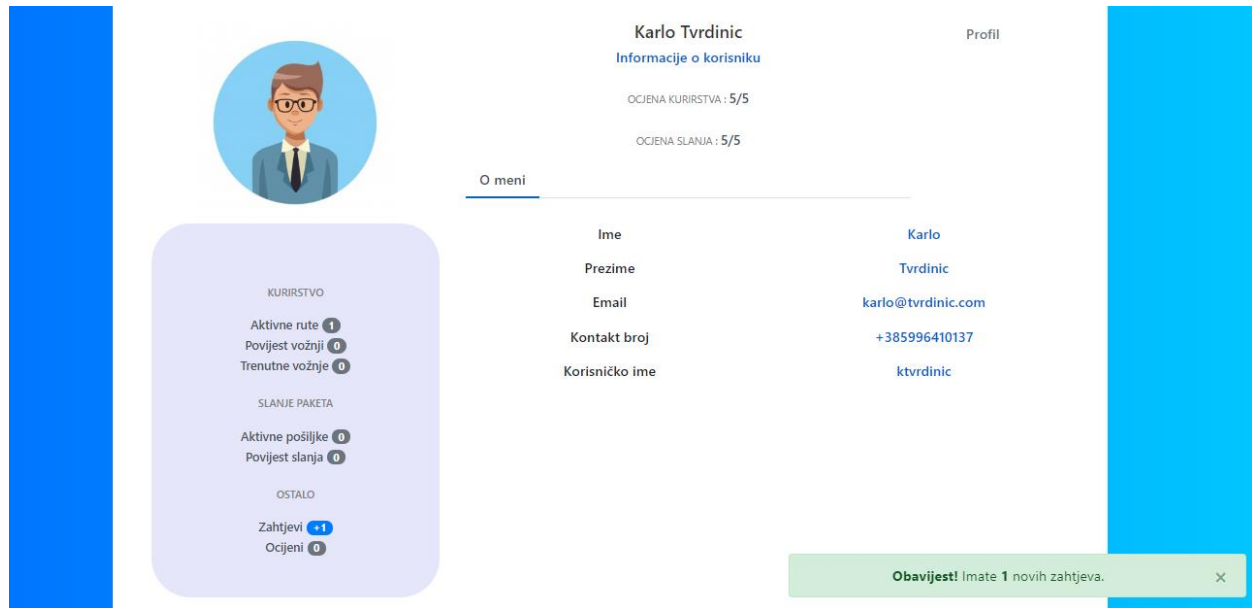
Karlo Tvrdinic
Informacije o korisniku

Profil

OCJENA KURIRSTVA : 5/5

OCJENA SLANJA : 5/5

O meni

KURIRSTVO
Aktivne rute 1
Povijest vožnji 0
Trenutne vožnje 0

SLANJE PAKETA
Aktivne pošiljke 0
Povijest slanja 0

OSTALO
Zahtjevi +1
Ocijeni 0

| Ime | Karlo |
|---|---|
| Prezime | Tvrdinic |
| Email | karlo@tvrdinic.com |
| Kontakt broj | +385996410137 |
| Korisničko ime | ktvrdinic |

Obavijest! Imate 1 novih zahtjeva. ×